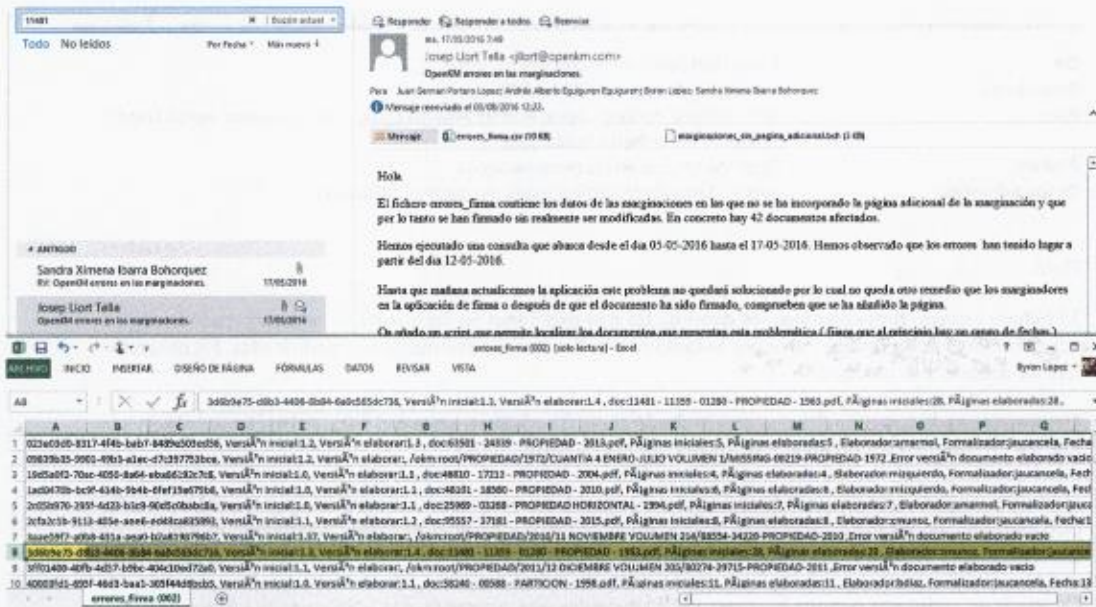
11481 | Buscar actual

Todo No leídos Por Fecha Más nuevo

Responder Responder a todos Reenviar

ma. 17/05/2016 7:49
Josep Llort Tella <jllort@openkm.com>
OpenKM errores en las marginaciones.

Para Juan German Portaro Lopez; Andrés Alberto Eguiguren Eguiguren; Byron Lopez; Sandra Ximena Ibarra Bohorquez

Mensaje reenviado el 05/08/2016 12:22.

Mensaje errores_firma.csv (10 KB) marginaciones_sin_pagina_adicional.txt (1 KB)

Hola.

El fichero errores_firma contiene los datos de las marginaciones en las que no se ha incorporado la página adicional de la marginación y que por lo tanto se han firmado sin realmente ser modificadas. En concreto hay 42 documentos afectados.

Hemos ejecutado una consulta que abarca desde el día 05-05-2016 hasta el 17-05-2016. Hemos observado que los errores han tenido lugar a partir del día 12-05-2016.

Hasta que mañana actualicemos la aplicación este problema no quedará solucionado por lo cual no queda otro remedio que los marginadores en la aplicación de firma o después de que el documento ha sido firmado, comprueben que se ha añadido la página.

Os añado un script que permite localizar los documentos que presentan esta problemática ( fijate que al principio hay un rango de fechas )

ANTIGUO

Sandra Ximena Ibarra Bohorquez
RE: OpenKM errores en las marginaciones. 17/05/2016

Josep Llort Tella
OpenKM errores en las marginaciones. 17/05/2016

errores_firma (002) [solo lectura] - Excel

ARCHIVO INICIO INSERTAR DISEÑO DE PÁGINA FÓRMULAS DATOS REVISAR VISTA Byron Lopez

A8 3d6b9e75-d8b3-4406-8b84-6a0c565dc736, VersiÃ³n inicial:1.3, VersiÃ³n elaborar:1.4 , doc:11481 - 11359 - 01280 - PROPIEDAD - 1963.pdf, PÃ¡ginas iniciales:28, PÃ¡ginas elaboradas:28 ,

| | A | B | C | D | E | F | G | H | I | J | K | L | M | N | O | P | Q |
|---|---|---|---|---|---|---|---|---|---|---|---|---|---|---|---|---|---|
| 1 | 023e03d0-8317-4f4b-bab7-8489e503ed58, VersiÃ³n inicial:1.2, VersiÃ³n elaborar:1.3 , doc:63501 - 24339 - PROPIEDAD - 2013.pdf, PÃ¡ginas iniciales:5, PÃ¡ginas elaboradas:5 , Elaborador:amarmol, Formalizador:jaucancela, Fecha | | | | | | | | | | | | | | | | |
| 2 | 09639b35-9901-49b3-a1ec-d7c397753bce, VersiÃ³n inicial:1.2, VersiÃ³n elaborar:, /okm:root/PROPIEDAD/1972/CUANTIA 4 ENERO-JULIO VOLUMEN 1/MISSING-09219-PROPIEDAD-1972 ,Error versiÃ³n documento elaborado vacio | | | | | | | | | | | | | | | | |
| 3 | 19d5a0f2-70ac-4050-8a64-eba8628c7c68, VersiÃ³n inicial:1.0, VersiÃ³n elaborar:1.1 , doc:48810 - 17213 - PROPIEDAD - 2004.pdf, PÃ¡ginas iniciales:4, PÃ¡ginas elaboradas:4 , Elaborador:mizquierdo, Formalizador:jaucancela, Fech | | | | | | | | | | | | | | | | |
| 4 | 1ad0470b-bc9f-434b-9b4b-6fef15e975b8, VersiÃ³n inicial:1.0, VersiÃ³n elaborar:1.1 , doc:48101 - 18580 - PROPIEDAD - 2010.pdf, PÃ¡ginas iniciales:6, PÃ¡ginas elaboradas:6 , Elaborador:mizquierdo, Formalizador:jaucancela, Fe | | | | | | | | | | | | | | | | |
| 5 | 2c05b970-295f-4d23-b1c9-90d5c0babcda, VersiÃ³n inicial:1.0, VersiÃ³n elaborar:1.1 , doc:25969 - 03268 - PROPIEDAD HORIZONTAL - 1994.pdf, PÃ¡ginas iniciales:7, PÃ¡ginas elaboradas:7 , Elaborador:amarmol, Formalizador:jauca | | | | | | | | | | | | | | | | |
| 6 | 2cfa2c1b-9113-405e-aee6-eddca835893, VersiÃ³n inicial:1.1, VersiÃ³n elaborar:1.2 , doc:95557 - 37181 - PROPIEDAD - 2015.pdf, PÃ¡ginas iniciales:8, PÃ¡ginas elaboradas:8 , Elaborador:cmunoz, Formalizador:jaucancela, Fecha:1 | | | | | | | | | | | | | | | | |
| 7 | 3aae59f7-a0b8-431a-aea0-b2a837f96b7, VersiÃ³n inicial:1.37, VersiÃ³n elaborar:, /okm:root/PROPIEDAD/2016/11 NOVIEMBRE VOLUMEN 216/88554-34220-PROPIEDAD-2010 ,Error versiÃ³n documento elaborado vacio | | | | | | | | | | | | | | | | |
| 8 | 3d6b9e75-d8b3-4406-8b84-6a0c565dc736, VersiÃ³n inicial:1.3, VersiÃ³n elaborar:1.4 , doc:11481 - 11359 - 01280 - PROPIEDAD - 1963.pdf, PÃ¡ginas iniciales:28, PÃ¡ginas elaboradas:28 , Elaborador:cmunoz, Formalizador:jaucancela | | | | | | | | | | | | | | | | |
| 9 | 3ff01400-40fb-4d57-b9bc-404c10ed72a0, VersiÃ³n inicial:1.1, VersiÃ³n elaborar:, /okm:root/PROPIEDAD/2011/12 DICIEMBRE VOLUMEN 205/80274-29715-PROPIEDAD-2011 ,Error versiÃ³n documento elaborado vacio | | | | | | | | | | | | | | | | |
| 10 | 40003fd1-695f-46d3-baa1-305f44d8bdb5, VersiÃ³n inicial:1.0, VersiÃ³n elaborar:1.1 , doc:58240 - 00588 - PARTICION - 1998.pdf, PÃ¡ginas iniciales:11, PÃ¡ginas elaboradas:11 , Elaborador:bdiaz, Formalizador:jaucancela, Fecha:13 | | | | | | | | | | | | | | | | |

errores_firma (002)